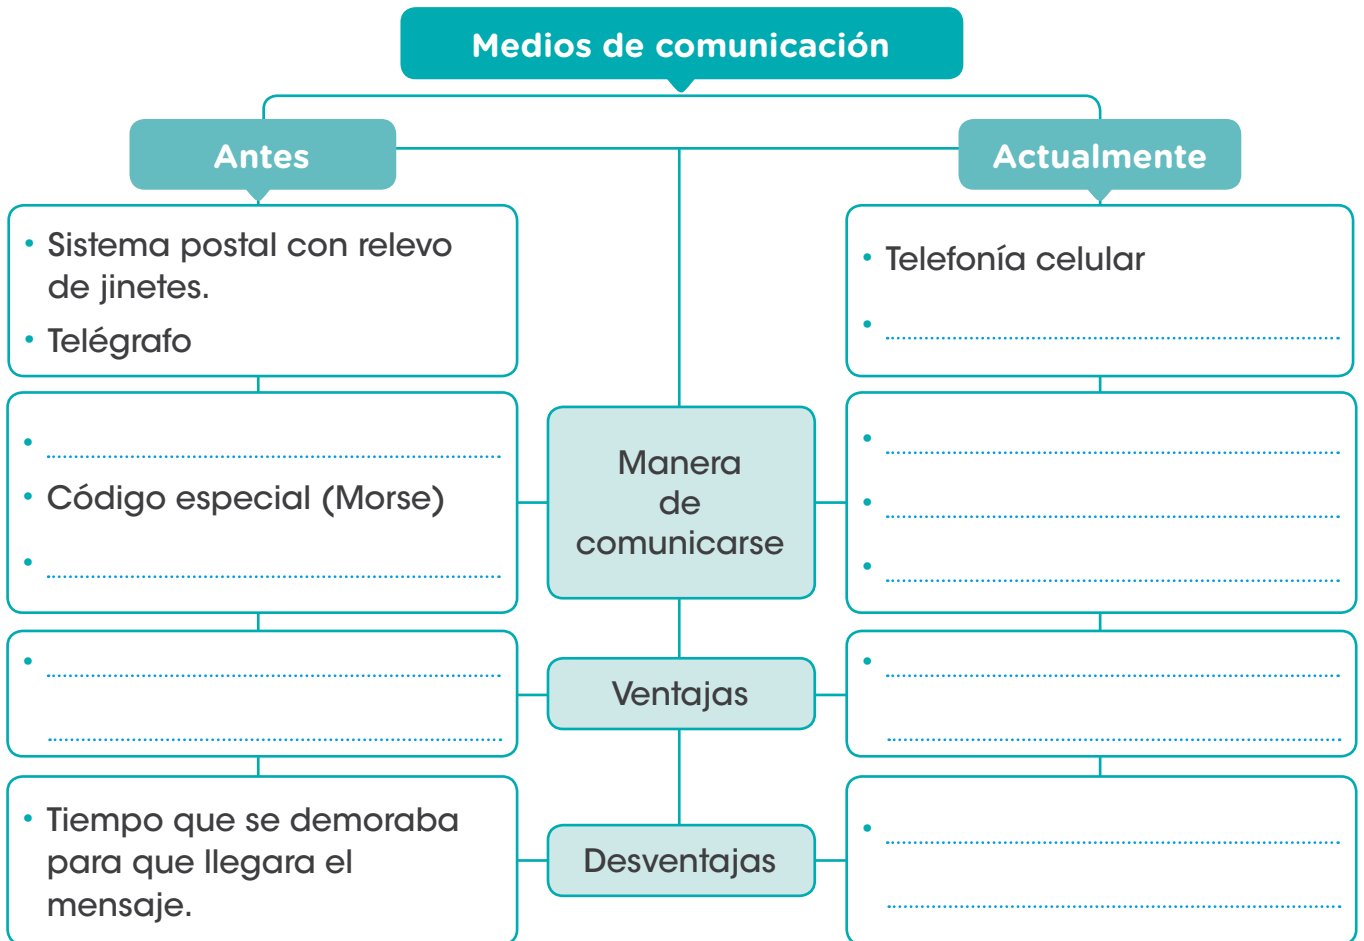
Medios de comunicación

Antes

Actualmente

• Sistema postal con relevo de jinetes.
• Telégrafo

• Telefonía celular
• ..................

• ..................
• Código especial (Morse)
• ..................

Manera de comunicarse

• ..................
• ..................
• ..................

• ..................
..................

Ventajas

• ..................
..................

• Tiempo que se demoraba para que llegara el mensaje.

Desventajas

• ..................
..................